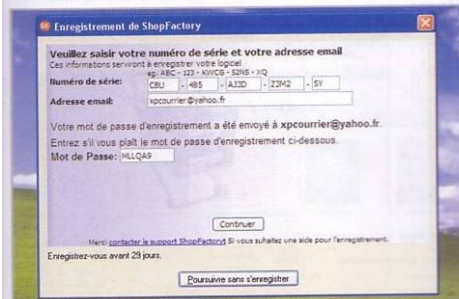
Enregistrement de ShopFactory

Veuillez saisir votre numéro de série et votre adresse email
Ces informations serviront à enregistrer votre logiciel

eg. ABC - 123 - KWCG - 52NS - XQ

Numéro de série: CBU - 485 - AJ3D - Z3M2 - 5Y

Adresse email: xpcourrier@yahoo.fr

Votre mot de passe d'enregistrement a été envoyé à xpcourrier@yahoo.fr.

Entrez s'il vous plaît le mot de passe d'enregistrement ci-dessous.

Mot de Passe: MLLQA9

Continuer

Merci contacter le support ShopFactory si vous souhaitez une aide pour l'enregistrement.

Enregistrez-vous avant 29 jours.

Poursuivre sans s'enregistrer